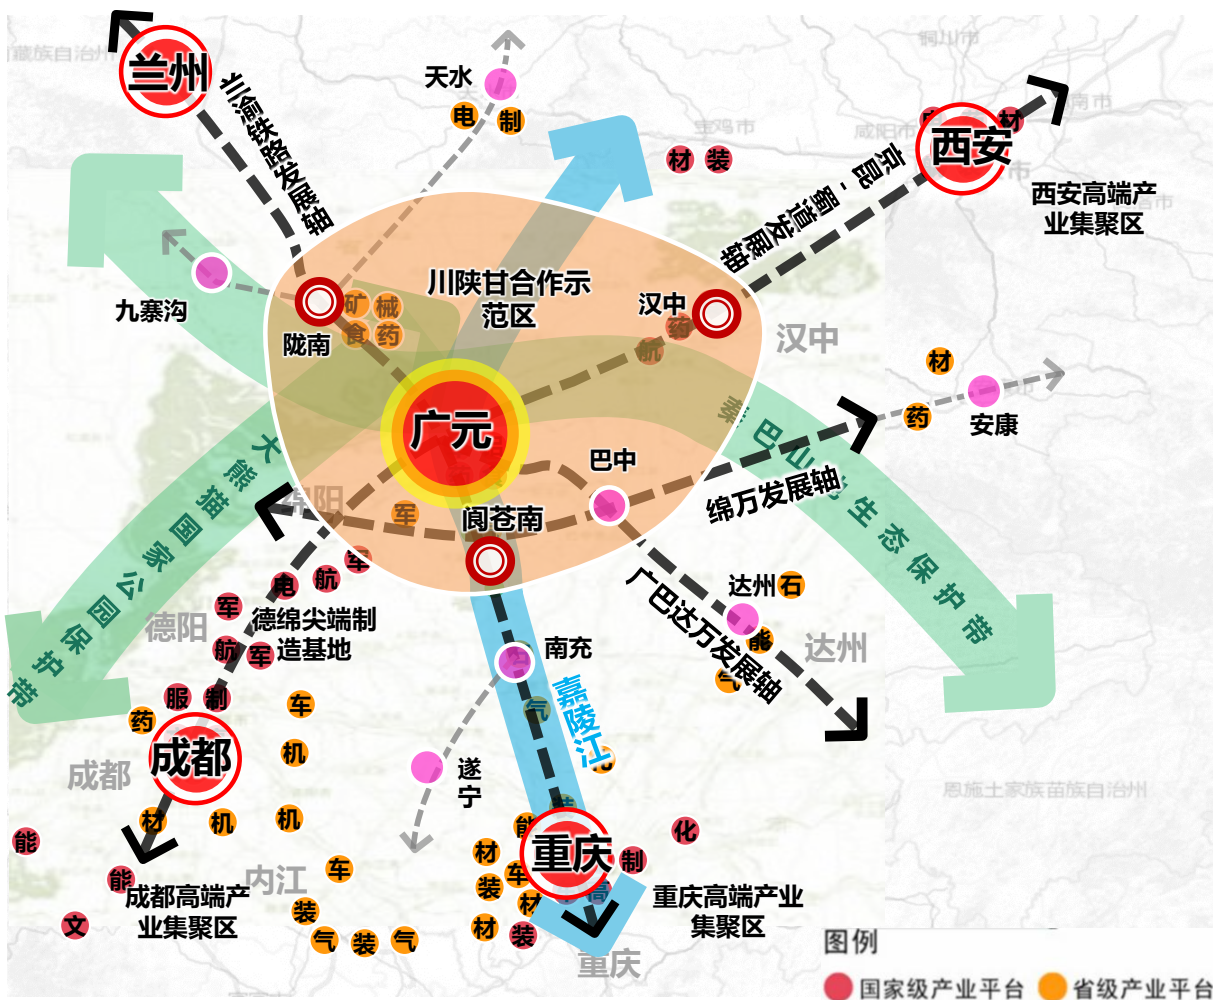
兰州
兰渝铁路发展轴
天水
电 制
材 装
西安
京昆、蜀道发展轴
西安高端产业集聚区
九寨沟
川陕甘合作示范区
陇南
矿 械
食 药
汉中
汉中
材
安康
药
广元
巴中
绵万发展轴
大熊猫国家公园保护带
阆苍南
军
秦巴山区生态保护带
电 航
军
德绵尖端制造基地
航 军
德阳
达州 石
广巴达万发展轴
达州
南充
嘉陵江
眼 制
药
车
成都
机
成都
遂宁
材 机 机
能
化
重庆
材
制
车
内江
能
装
成都高端产业集聚区
重庆高端产业集聚区
文
装
气 装 气
材 装
重庆
图例
国家级产业平台 省级产业平台